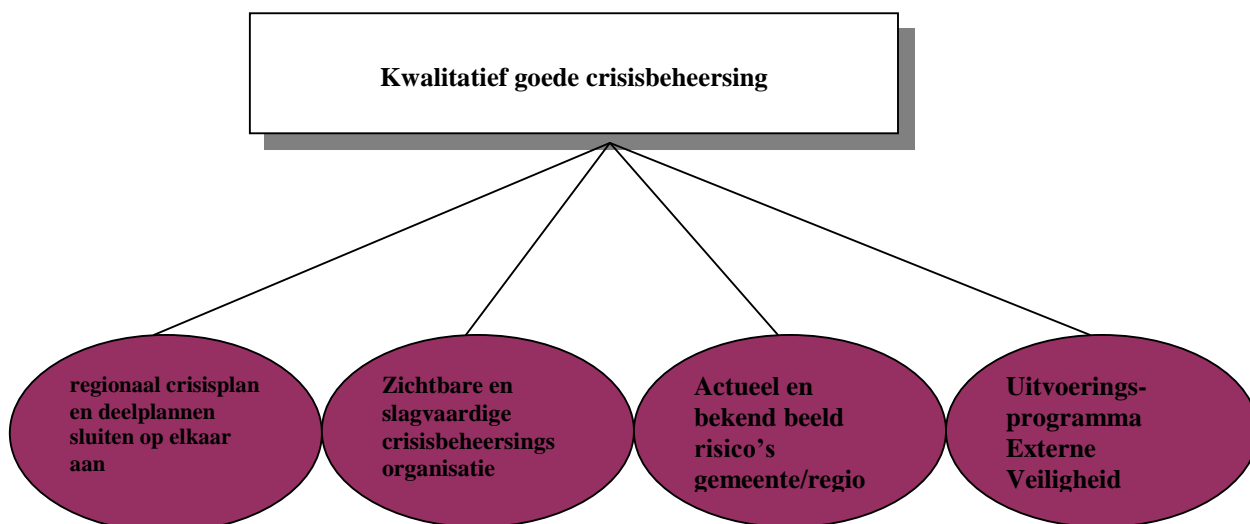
Kwalitatief goede crisisbeheersing

regionaal crisisplan en deelplannen sluiten op elkaar aan

Zichtbare en slagvaardige crisisbeheersings organisatie

Actueel en bekend beeld risico's gemeente/regio

Uitvoeringsprogramma Externe Veiligheid